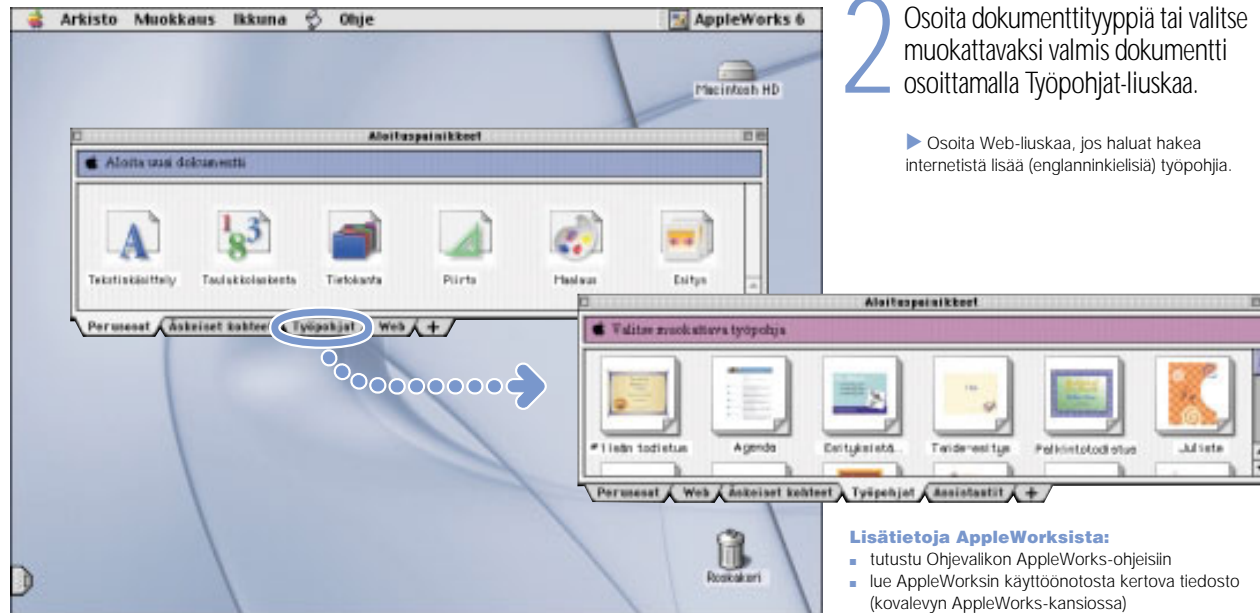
Arkisto Muokkaus Ikkuna Ohje AppleWorks 6

Macintosh HD

Aloituspainikkeet

Aloita uusi dokumentti

Tekstinkäsittely Taulukkolaskenta Tietokanta Piirto Maalaus Esitys

Perusosat Äskeiset kohteet Työpohjat Web +

Aloituspainikkeet

Valitse muokattava työpohja

#1 isän todistus Agenda Esityksistä... Taiteenesitys Palkintotodistus Juliste

Perusosat Web Äskeiset kohteet Työpohjat Assistentit +

Roskakori

2 Osoita dokumenttityyppiä tai valitse muokattavaksi valmis dokumentti osoittamalla Työpohjat-liuskaa.

Osoita Web-liuskaa, jos haluat hakea internetistä lisää (englanninkielisiä) työpohjia.

Lisätietoja AppleWorksista:
tutustu Ohjevalikon AppleWorks-ohjeisiin
lue AppleWorksin käyttöönotosta kertova tiedosto (kovalevyn AppleWorks-kansiossa)